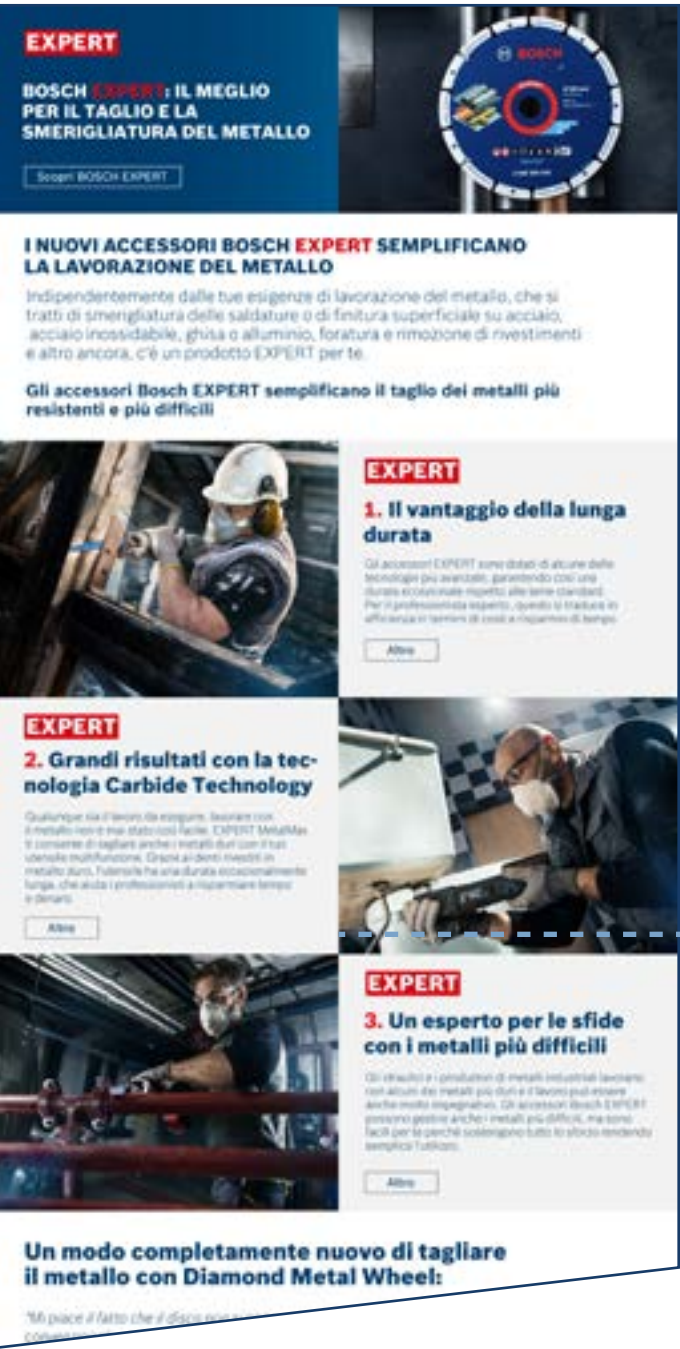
EXPERT

BOSCH EXPERT: IL MEGLIO PER IL TAGLIO E LA SMERIGLIATURA DEL METALLO

Scopri BOSCH EXPERT

BOSCH

I NUOVI ACCESSORI BOSCH EXPERT SEMPLIFICANO LA LAVORAZIONE DEL METALLO

Indipendentemente dalle tue esigenze di lavorazione del metallo, che si tratti di smerigliatura delle saldature o di finitura superficiale su acciaio, acciaio inossidabile, ghisa o alluminio, foratura e rimozione di rivestimenti e altro ancora, c'è un prodotto EXPERT per te.

Gli accessori Bosch EXPERT semplificano il taglio dei metalli più resistenti e più difficili

EXPERT

1. Il vantaggio della lunga durata

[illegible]

Altro

EXPERT

2. Grandi risultati con la tecnologia Carbide Technology

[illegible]

Altro

EXPERT

3. Un esperto per le sfide con i metalli più difficili

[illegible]

Altro

Un modo completamente nuovo di tagliare il metallo con Diamond Metal Wheel:

"Mi piace il fatto che il disco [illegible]